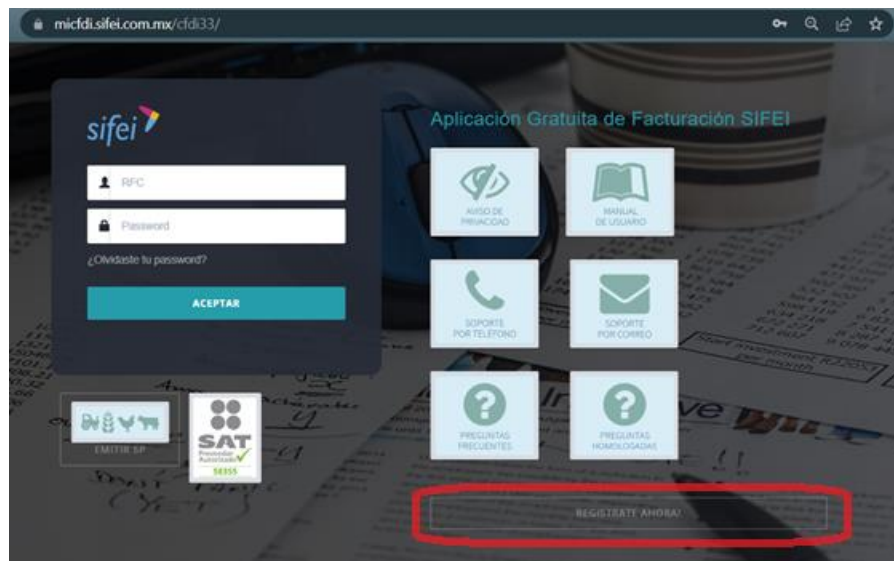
micfdi.sifei.com.mx/cfdi33/

sifei

RFC

Password

¿Olvidaste tu password?

ACEPTAR

EMITIR SP

SAT
Proveedor Autorizado
58355

Aplicación Gratuita de Facturación SIFEI

AVISO DE PRIVACIDAD

MANUAL DE USUARIO

SOPORTE POR TELEFONO

SOPORTE POR CORREO

PREGUNTAS FRECUENTES

PREGUNTAS HOMOLOGADAS

REGISTRATE AHORA!